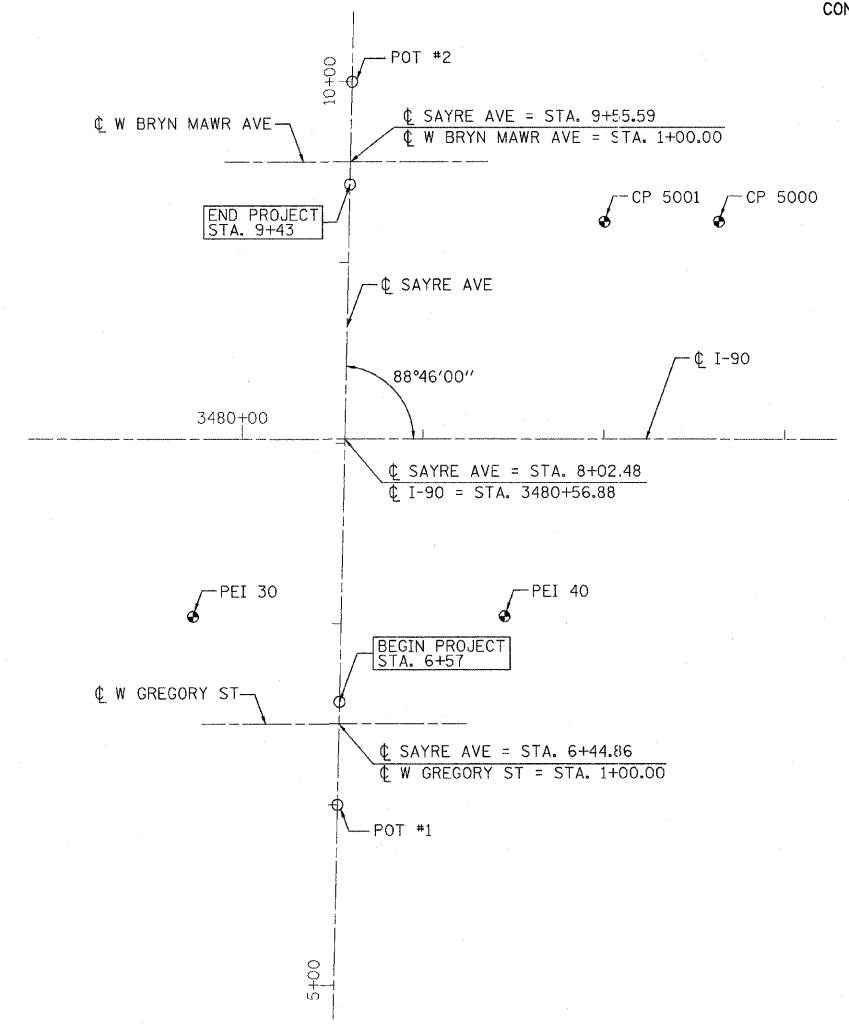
CON

10+00

POT #2

℄ W BRYN MAWR AVE

℄ SAYRE AVE = STA. 9+55.59
℄ W BRYN MAWR AVE = STA. 1+00.00

END PROJECT
STA. 9+43

CP 5001

CP 5000

℄ SAYRE AVE

88°46'00''

℄ I-90

3480+00

℄ SAYRE AVE = STA. 8+02.48
℄ I-90 = STA. 3480+56.88

PEI 30

PEI 40

BEGIN PROJECT
STA. 6+57

℄ W GREGORY ST

℄ SAYRE AVE = STA. 6+44.86
℄ W GREGORY ST = STA. 1+00.00

POT #1

5+00